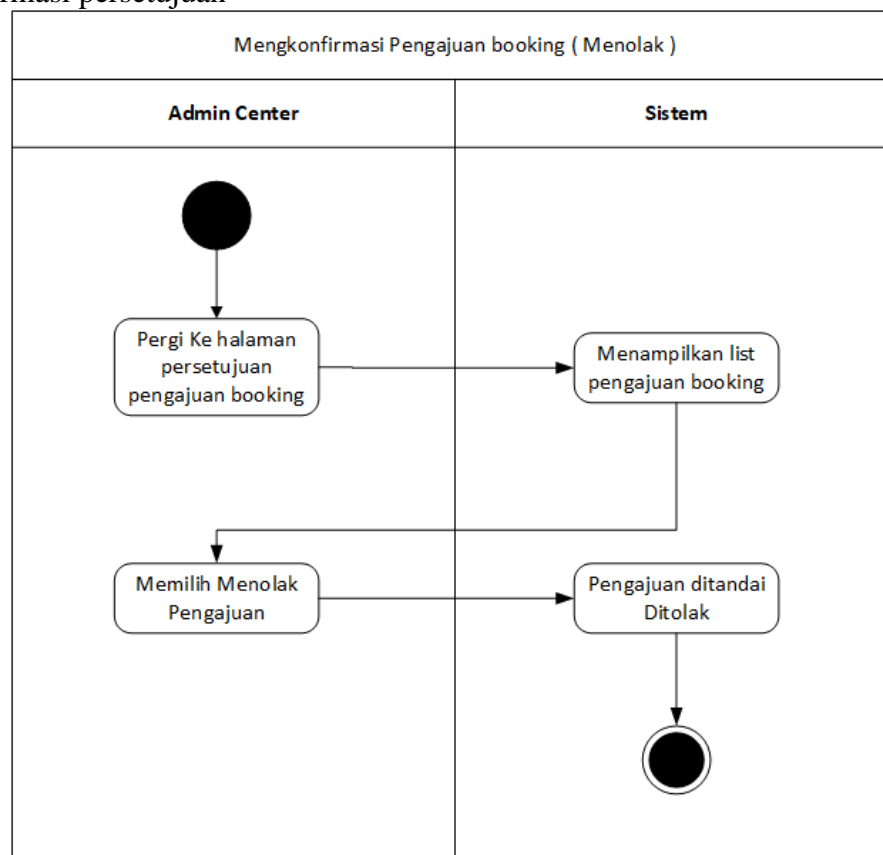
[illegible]rmasi persetujuan

Mengkonfirmasi Pengajuan booking ( Menolak )

| Admin Center | Sistem |
|---|---|

Pergi Ke halaman persetujuan pengajuan booking

Menampilkan list pengajuan booking

Memilih Menolak Pengajuan

Pengajuan ditandai Ditolak